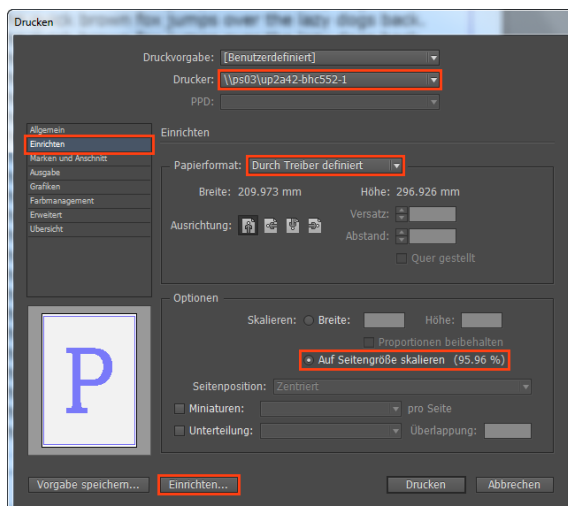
Drucken

ck brown fox jumps over the lazy dogs back.

Druckvorgabe: [Benutzerdefiniert]

Drucker: \\ps03\up2a42-bhc552-1

PPD:

Allgemein
Einrichten
Marken und Anschnitt
Ausgabe
Grafiken
Farbmanagement
Erweitert
Übersicht

Einrichten

Papierformat: Durch Treiber definiert

Breite: 209.973 mm

Höhe: 296.926 mm

Ausrichtung:

Versatz:

Abstand:

Quer gestellt

Optionen

Skalieren: Breite:

Höhe:

Proportionen beibehalten

Auf Seitengröße skalieren (95.96 %)

Seitenposition: Zentriert

Miniaturen:

pro Seite

Unterteilung:

Überlappung:

P

Vorgabe speichern...

Einrichten...

Drucken

Abbrechen